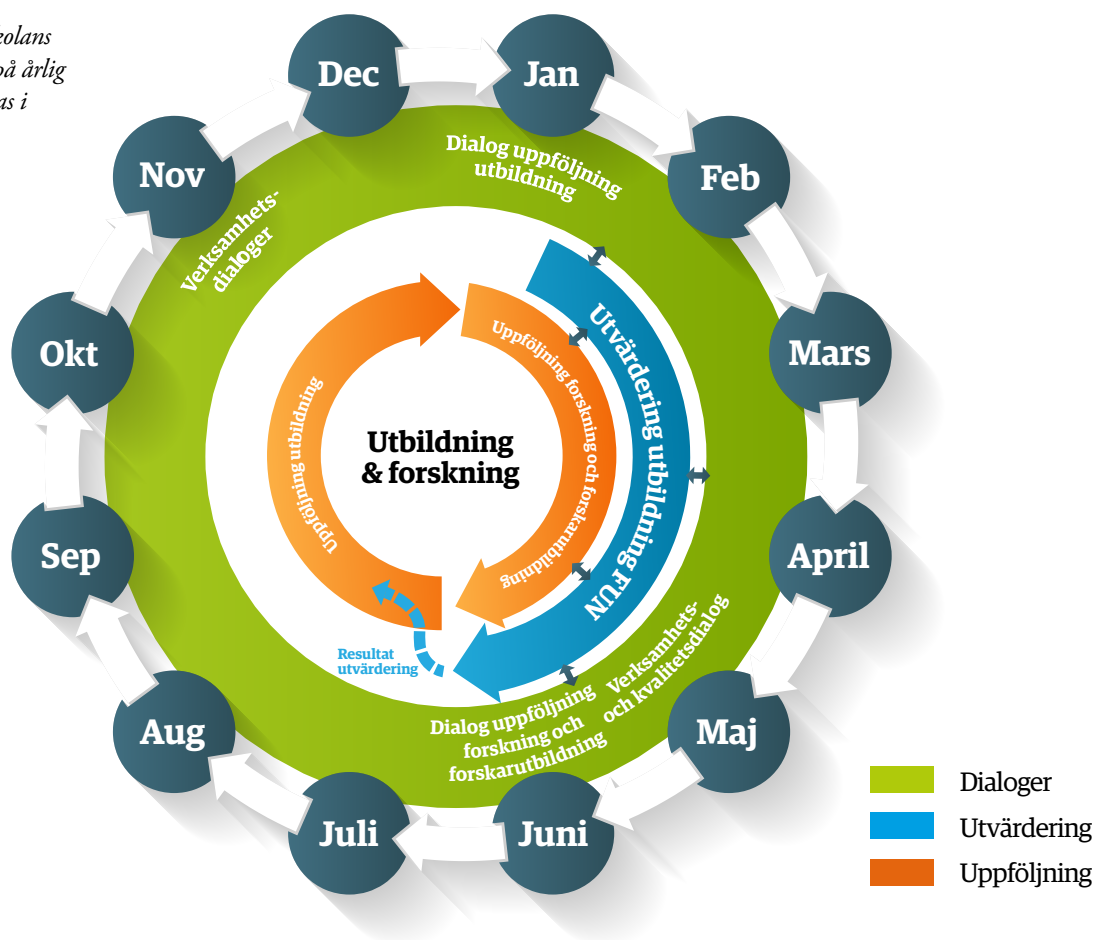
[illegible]olans
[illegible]å årlig
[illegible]as i

Dec
Jan
Feb
Mars
April
Maj
Juni
Juli
Aug
Sep
Okt
Nov

Dialog uppföljning utbildning
Verksamhetsdialoger
Utvärdering utbildning FUN
Uppföljning forskning och forskarutbildning
Uppföljning utbildning
Utbildning & forskning
Resultat utvärdering
Dialog uppföljning forskning och forskarutbildning
Verksamhets- och kvalitetsdialog

Dialoger
Utvärdering
Uppföljning